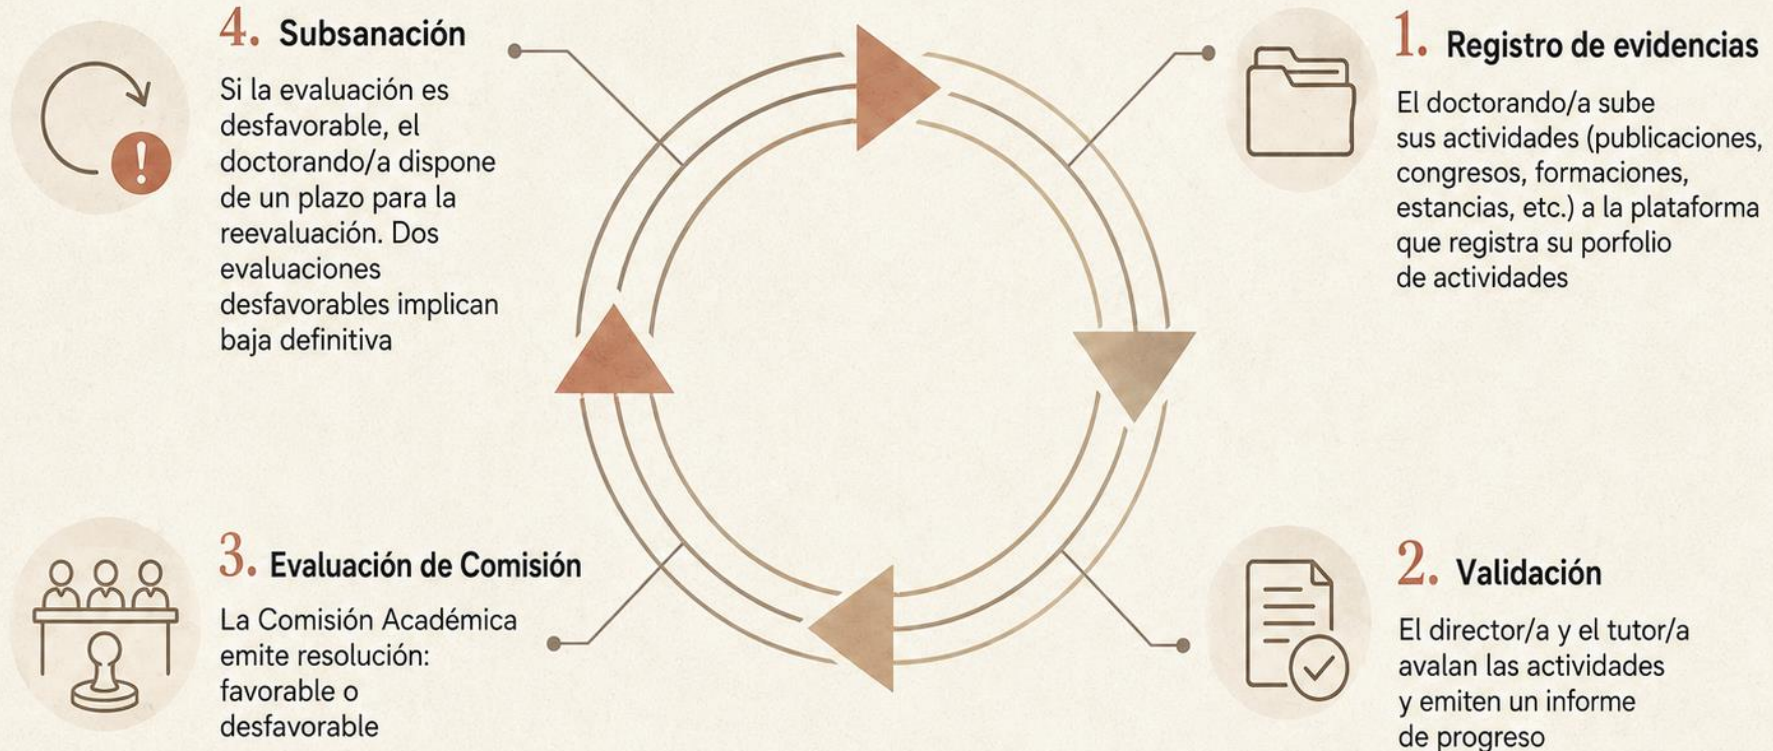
1. Registro de evidencias

El doctorando/a sube sus actividades (publicaciones, congresos, formaciones, estancias, etc.) a la plataforma que registra su porfolio de actividades

2. Validación

El director/a y el tutor/a avalan las actividades y emiten un informe de progreso

3. Evaluación de Comisión

La Comisión Académica emite resolución: favorable o desfavorable

4. Subsanación

Si la evaluación es desfavorable, el doctorando/a dispone de un plazo para la reevaluación. Dos evaluaciones desfavorables implican baja definitiva